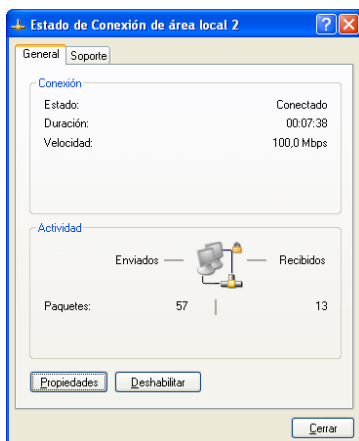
Estado de Conexión de área local 2

General | Soporte

Conexión

Estado: Conectado
Duración: 00:07:38
Velocidad: 100,0 Mbps

Actividad

Enviados — — Recibidos

Paquetes: 57 | 13

Propiedades | Deshabilitar

Cerrar